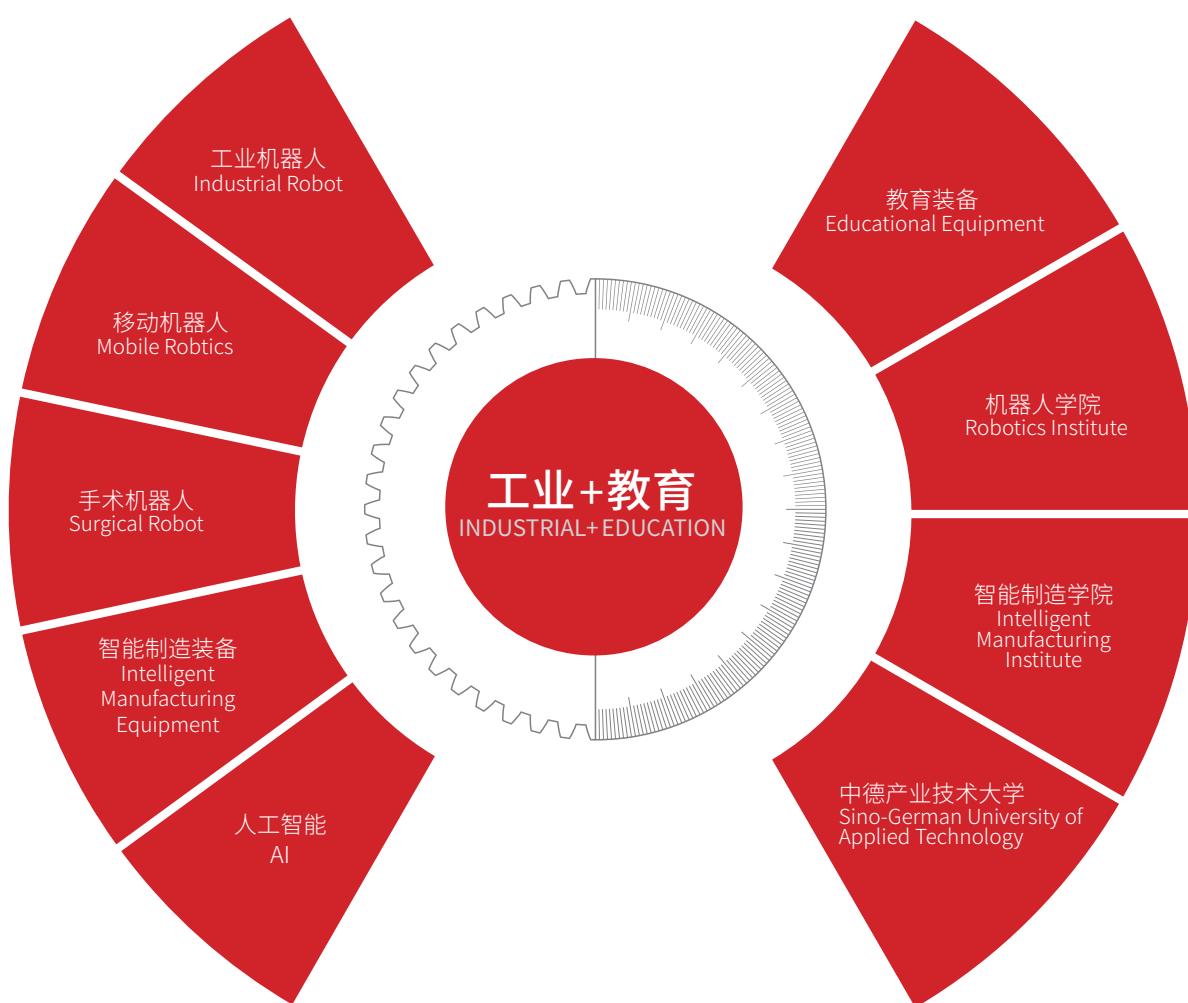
工业机器人
Industrial Robot

移动机器人
Mobile Robtics

手术机器人
Surgical Robot

智能制造装备
Intelligent Manufacturing Equipment

人工智能
AI

工业+教育
INDUSTRIAL+EDUCATION

教育装备
Educational Equipment

机器人学院
Robotics Institute

智能制造学院
Intelligent Manufacturing Institute

中德产业技术大学
Sino-German University of Applied Technology